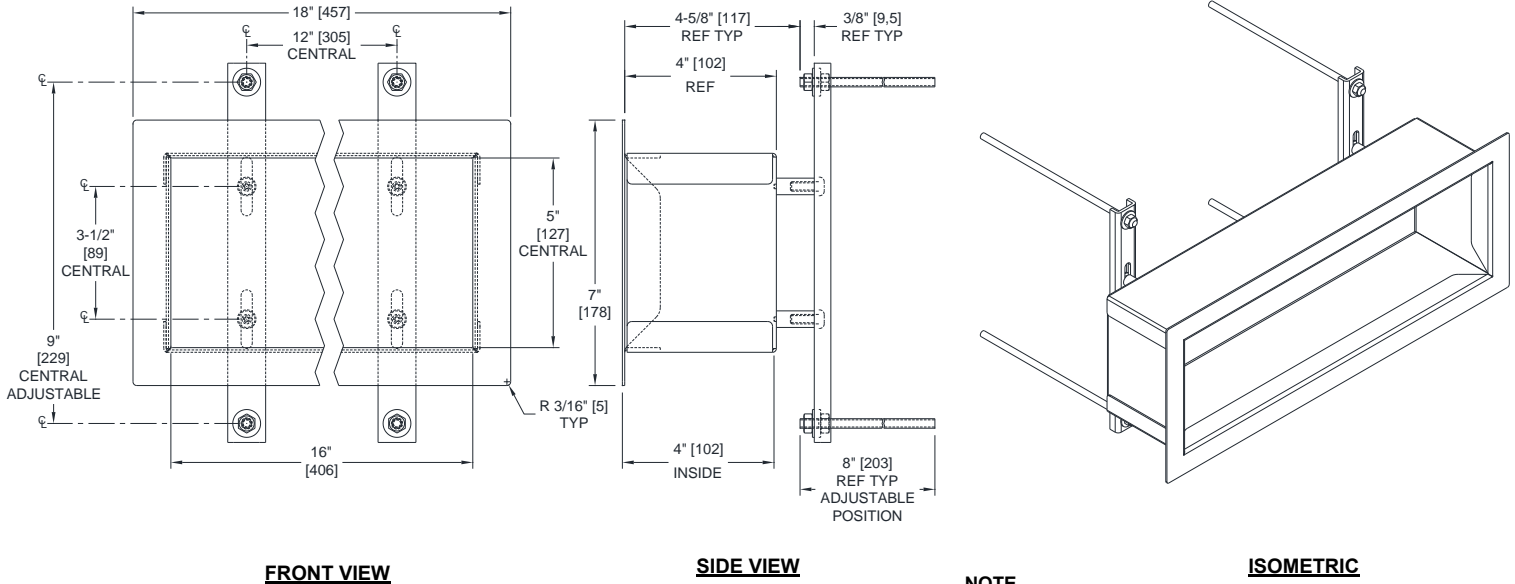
18" [457]

12" [305] CENTRAL

℄ ℄

℄

℄

3-1/2" [89] CENTRAL

℄

9" [229] CENTRAL ADJUSTABLE

℄

16" [406]

5" [127] CENTRAL

R 3/16" [5] TYP

4-5/8" [117] REF TYP

3/8" [9,5] REF TYP

4" [102] REF

7" [178]

4" [102] INSIDE

8" [203] REF TYP ADJUSTABLE POSITION

FRONT VIEW

SIDE VIEW

NOTE

ISOMETRIC